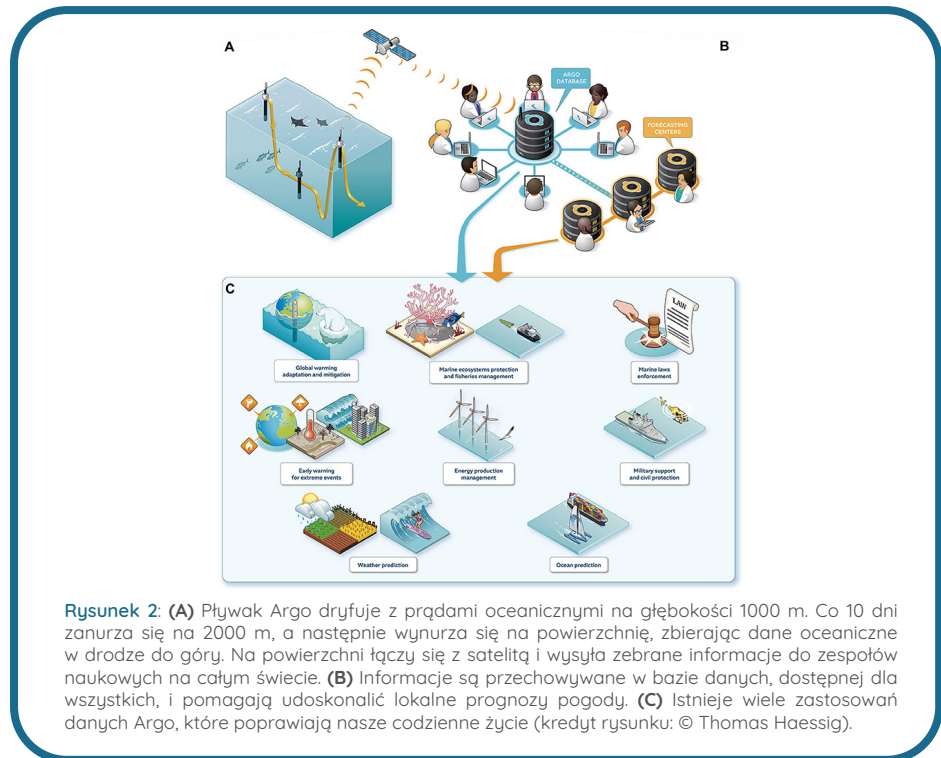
A

B

ARGO DATABASE

FORECASTING CENTERS

C

Global warming adaptation and mitigation

Marine ecosystems protection and fisheries management

LAW

Marine laws enforcement

Early warning for extreme events

Energy production management

Military support and civil protection

Weather prediction

Ocean prediction

**Rysunek 2**: **(A)** Pływak Argo dryfuje z prądami oceanicznymi na głębokości 1000 m. Co 10 dni zanurza się na 2000 m, a następnie wynurza się na powierzchnię, zbierając dane oceaniczne w drodze do góry. Na powierzchni łączy się z satelitą i wysyła zebrane informacje do zespołów naukowych na całym świecie. **(B)** Informacje są przechowywane w bazie danych, dostępnej dla wszystkich, i pomagają udoskonalić lokalne prognozy pogody. **(C)** Istnieje wiele zastosowań danych Argo, które poprawiają nasze codzienne życie (kredyt rysunku: © Thomas Haessig).